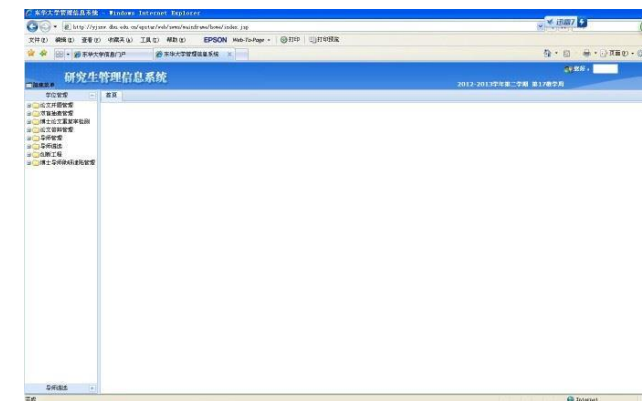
东华大学管理信息系统 - Windows Internet Explorer

http://yjsxx.dhu.edu.cn/gsoluz/web/xemo/mainframe/home/index.jsp

文件(F) 编辑(E) 查看(V) 收藏夹(A) 工具(T) 帮助(H) EPSON Web-To-Page 打印 打印预览

东华大学信息门户 东华大学管理信息系统

研究生管理信息系统

隐藏菜单

2012-2013学年第二学期 第17教学周

学位管理

首页

论文开题管理
答辩管理
博士论文重复率检测
论文答辩管理
学科管理
导师信息
在职工作
博士导师审核信息管理

导师信息

完成

Internet